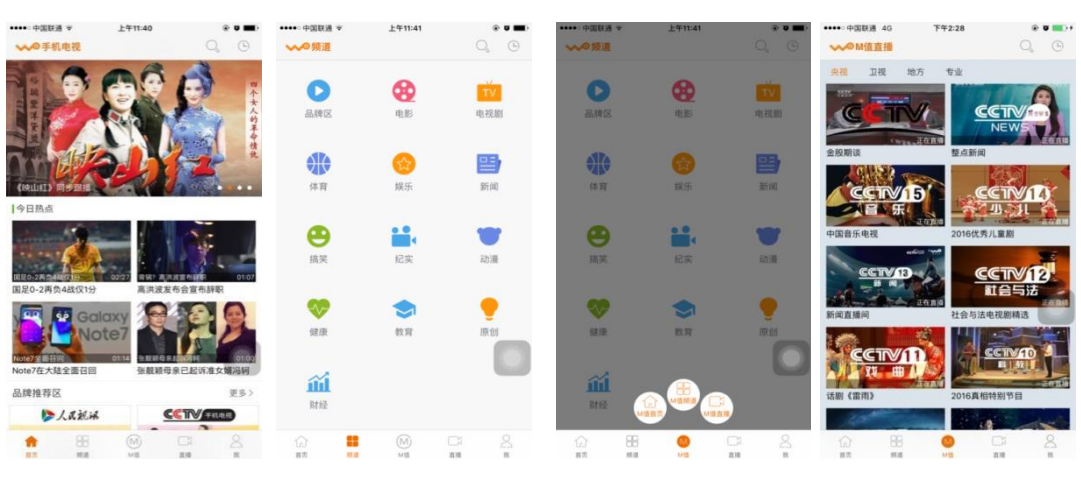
••••○ 中国联通 上午11:40
手机电视
四个女人的革命情 
映山红
《映山红》同步直播
今日热点
国足0-2再负4战仅1分 02:27
国足0-2再负4战仅1分
高洪波发布会宣布辞职 01:07
高洪波发布会宣布辞职
Galaxy Note7
Note7在大陆全面召回 01:14
Note7在大陆全面召回
张靓颖母亲已起诉渣女婿冯柯 01:03
张靓颖母亲已起诉渣女婿冯柯
品牌推荐区
更多 >
人民视频
CCTV 手机电视
首页 频道 M值 直播 我

••••○ 中国联通 上午11:41
频道
品牌区 电影 电视剧
体育 娱乐 新闻
搞笑 纪实 动漫
健康 教育 原创
财经
首页 频道 M值 直播 我

••••○ 中国联通 上午11:41
频道
品牌区 电影 电视剧
体育 娱乐 新闻
搞笑 纪实 动漫
健康 教育 原创
财经
M值首页 M值频道 M值直播
首页 频道 M值 直播 我

••••○ 中国联通 4G 下午2:28
M值直播
央视 卫视 地方 专业
CCTV
正在直播
金股期谈
CCTV NEWS
正在直播
整点新闻
CCTV 15 音乐
正在直播
中国音乐电视
CCTV 14 少儿
正在直播
2016优秀儿童剧
CCTV 13 新闻
正在直播
新闻直播间
CCTV 12 社会与法
正在直播
社会与法电视剧精选
CCTV 11 戏曲
正在直播
话剧《雷雨》
CCTV 10 科教
正在直播
2016真相特别节目
首页 频道 M值 直播 我